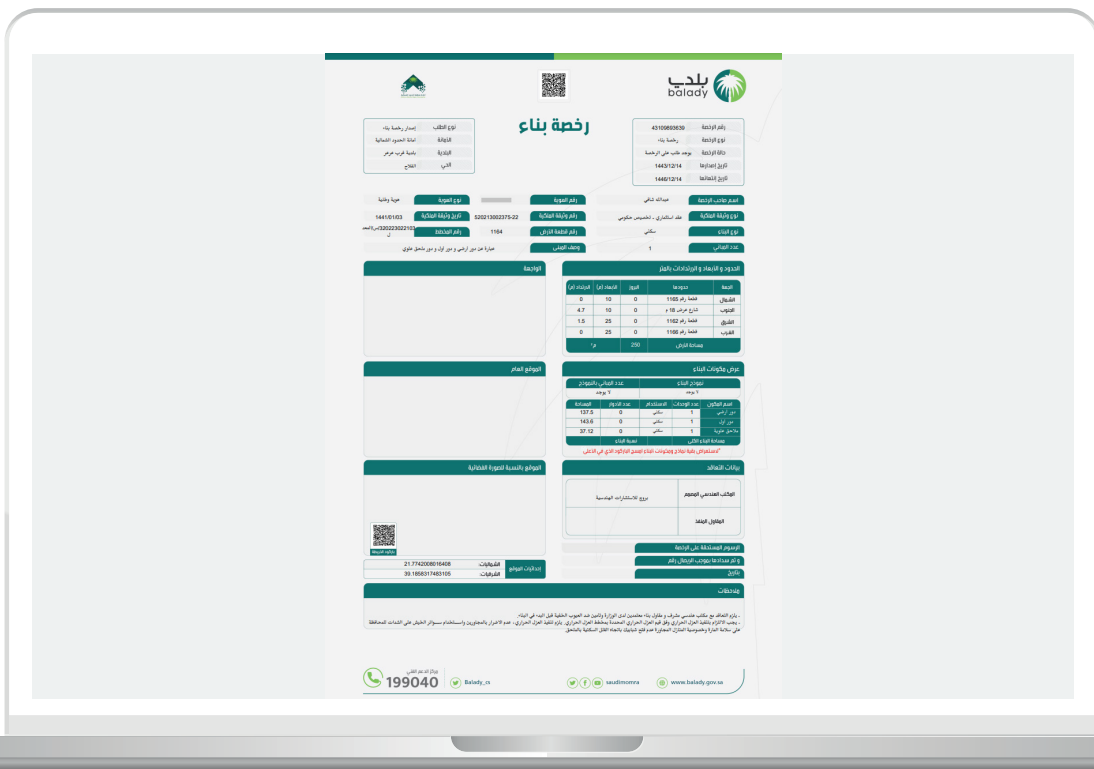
بلدي
balady

رخصة بناء

| رقم الرخصة | 43105693639 |
|---|---|
| نوع الرخصة | رخصة بناء |
| حالة الرخصة | يوجد طلب على الرخصة |
| تاريخ إصدارها | 1443/12/14 |
| تاريخ انتهائها | 1446/12/14 |

| نوع الطلب | إصدار رخصة بناء |
|---|---|
| الأمانة | أمانة الحدود الشمالية |
| البلدية | بلدية غرب عرعر |
| الحي | الفلاح |

| اسم صاحب الرخصة | عبدالله شافي | رقم الهوية | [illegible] | نوع الهوية | هوية وطنية |
|---|---|---|---|---|---|
| نوع وثيقة الملكية | صك الكتروني - تخصيص حكومي | رقم وثيقة الملكية | 520213002375-22 | تاريخ وثيقة الملكية | 1441/01/03 |
| نوع البناء | سكني | رقم قطعة الأرض | 1164 | رقم المخطط | 320223022103/ص/المعدل |
| عدد المباني | 1 | وصف المبنى | عبارة عن دور أرضي و دور أول و دور ملحق علوي | | |

الحدود و الأبعاد و الارتدادات بالمتر

| الجهة | حدودها | البروز | الأبعاد (م) | الارتداد (م) |
|---|---|---|---|---|
| الشمال | قطعة رقم 1165 | 0 | 10 | 0 |
| الجنوب | شارع عرض 18 م | 0 | 10 | 4.7 |
| الشرق | قطعة رقم 1162 | 0 | 25 | 1.5 |
| الغرب | قطعة رقم 1166 | 0 | 25 | 0 |
| مساحة الأرض | | 250 | م² | |

الواجهة

عرض مكونات البناء

| نموذج البناء | عدد المباني بالنموذج |
|---|---|
| 1 | 1 يوجد |

| اسم المكون | عدد الوحدات | الاستخدام | عدد الأدوار | المساحة |
|---|---|---|---|---|
| دور أرضي | 1 | سكني | 0 | 137.5 |
| دور أول | 1 | سكني | 0 | 143.6 |
| ملاحق علوية | 1 | سكني | 0 | 37.12 |
| مساحة البناء الكلي | | نسبة البناء | | |

*لاستعراض بقية نماذج ومكونات البناء الرجاء مسح الباركود الذي في الأعلى

الموقع العام

بيانات التعاقد

| المكتب الهندسي المصمم | بروج للاستشارات الهندسية |
|---|---|
| المقاول المنفذ | |

الموقع بالنسبة للصورة الفضائية

خارطة الموقع

الرسوم المستحقة على الرخصة

و تم سدادها بموجب الإيصال رقم

بتاريخ

| إحداثيات الموقع | الشماليات | 21.7742008616408 |
|---|---|---|
| | الشرقيات | 39.1858317483105 |

ملاحظات

- يلزم التعاقد مع مكتب هندسي مشرف و مقاول بناء معتمدين لدى الوزارة وتأمين ضد العيوب الخفية قبل البدء في البناء.
- يجب الالتزام بتنفيذ العزل الحراري وفق قيم العزل الحراري المحددة بمخطط العزل الحراري. يلزم تنفيذ العزل الحراري، عدم الاضرار بالمجاورين واستخدام سواتر الخيش على المنشآت للمحافظة على سلامة المارة وخصوصية المنازل المجاورة وعدم فتح شبابيك باتجاه الفلل السكنية بالملحق

مركز الاتصال الموحد
199040
Balady_cs
saudimomra
www.balady.gov.sa